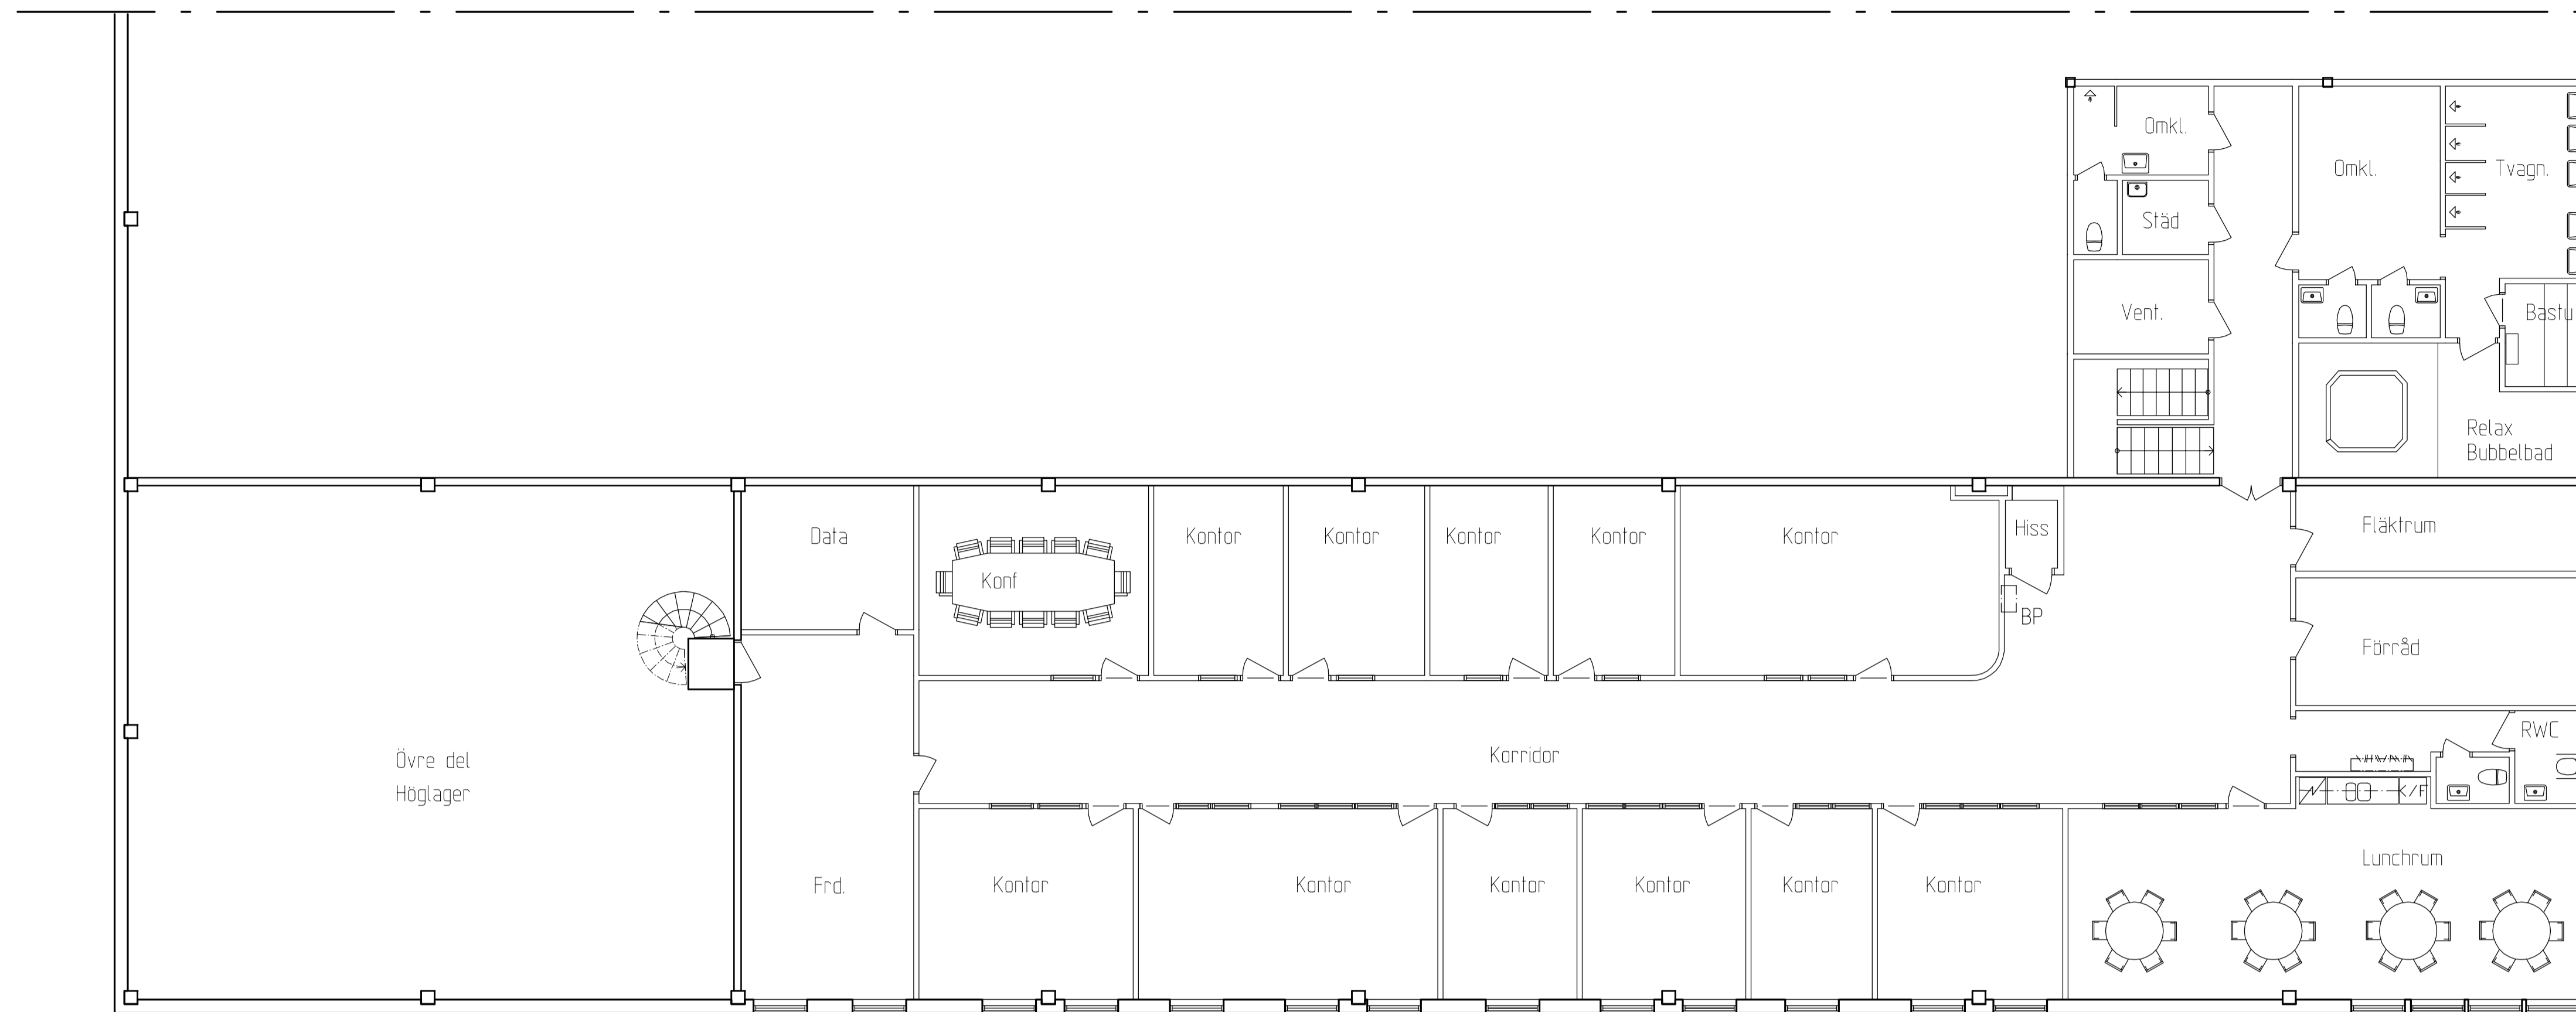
Omkl.
Omkl.
Tvagn.
Städ
Vent.
Bastu
Relax
Bubbelbad

Data
Konf
Kontor
Kontor
Kontor
Kontor
Kontor
Hiss
BP
Fläktrum
Förråd

Övre del
Höglager

Korridor
RWC
K/F

Frd.
Kontor
Kontor
Kontor
Kontor
Kontor
Kontor
Lunchrum